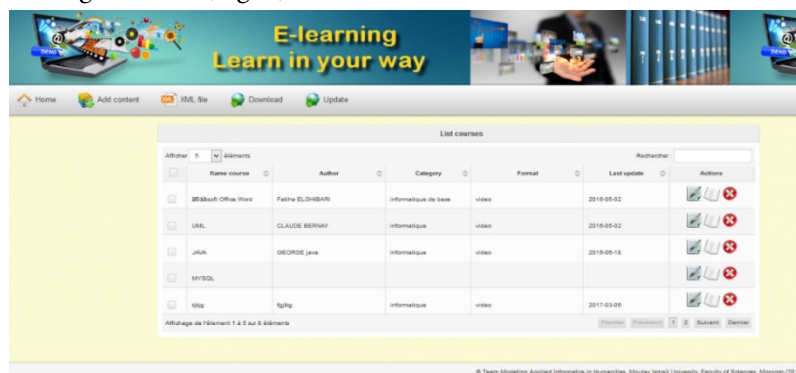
E-learning
Learn in your way

Home Add content XML file Download Update

List courses

Afficher 5 éléments Rechercher

| | Name course | Author | Category | Format | Last update | Actions |
|---|---|---|---|---|---|---|
| | Microsoft Office Word | Fatiha ELGHIBARI | informatique de base | video | 2016-05-02 | |
| | UML | CLAUDE BERNAY | informatique | video | 2016-05-02 | |
| | JAVA | GEORGE java | informatique | video | 2016-06-18 | |
| | MYSQL | | | | | |
| | kjkjg | fgjfkg | informatique | video | 2017-03-06 | |

Affichage de l'élément 1 à 5 sur 8 éléments

Premier Précédent 1 2 Suivant Dernier

© Team Modeling Applied Informatic in Humanities, Moulay Ismail University, Faculty of Sciences, Meknes (20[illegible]